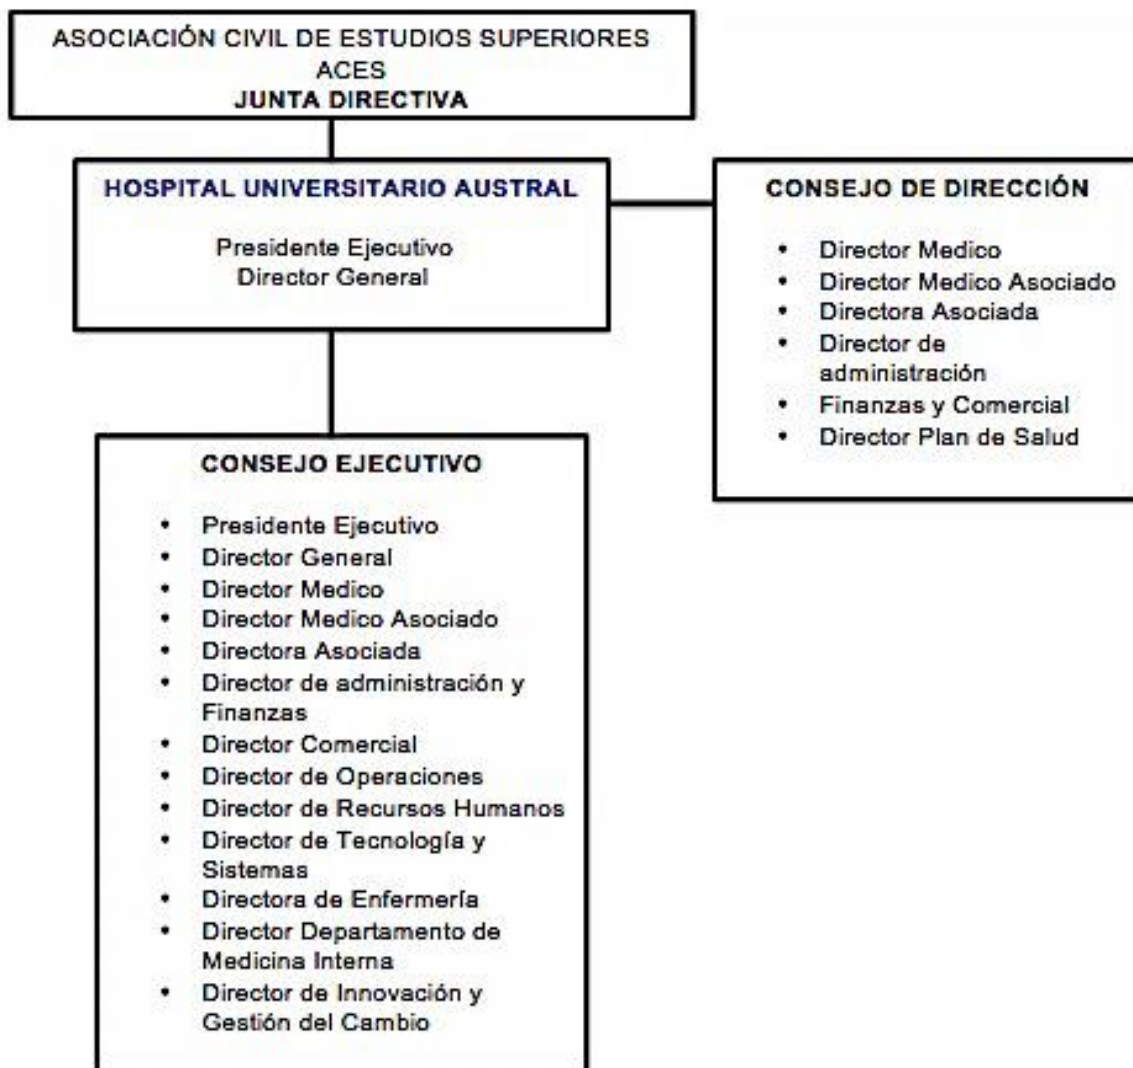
ASOCIACIÓN CIVIL DE ESTUDIOS SUPERIORES
ACES
JUNTA DIRECTIVA

HOSPITAL UNIVERSITARIO AUSTRAL

Presidente Ejecutivo
Director General

CONSEJO DE DIRECCIÓN

- Director Medico
- Director Medico Asociado
- Directora Asociada
- Director de administración
- Finanzas y Comercial
- Director Plan de Salud

CONSEJO EJECUTIVO

- Presidente Ejecutivo
- Director General
- Director Medico
- Director Medico Asociado
- Directora Asociada
- Director de administración y Finanzas
- Director Comercial
- Director de Operaciones
- Director de Recursos Humanos
- Director de Tecnología y Sistemas
- Directora de Enfermería
- Director Departamento de Medicina Interna
- Director de Innovación y Gestión del Cambio